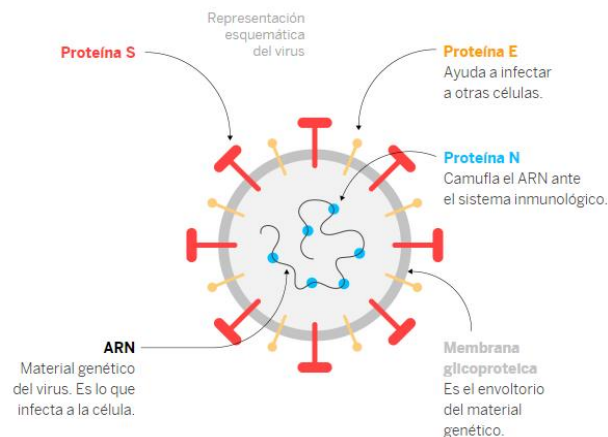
Representación esquemática del virus

Proteína S

Proteína E
Ayuda a infectar a otras células.

Proteína N
Camufla el ARN ante el sistema inmunológico.

ARN
Material genético del virus. Es lo que infecta a la célula.

Membrana glicoproteica
Es el envoltorio del material genético.